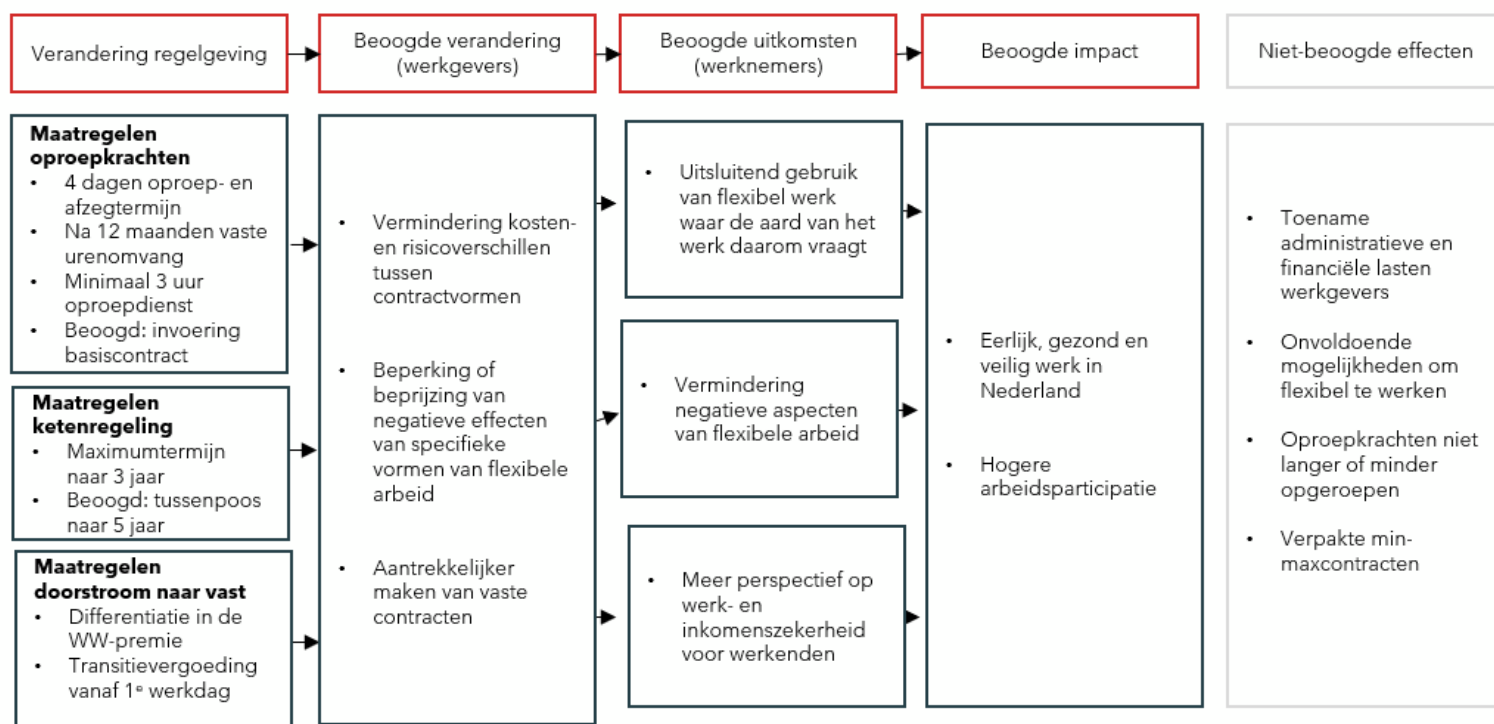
Verandering regelgeving

Beoogde verandering (werkgevers)

Beoogde uitkomsten (werknemers)

Beoogde impact

Niet-beoogde effecten

**Maatregelen oproepkrachten**
- 4 dagen oproep- en afzegtermijn
- Na 12 maanden vaste urenomvang
- Minimaal 3 uur oproepdienst
- Beoogd: invoering basiscontract

**Maatregelen ketenregeling**
- Maximumtermijn naar 3 jaar
- Beoogd: tussenpoos naar 5 jaar

**Maatregelen doorstroom naar vast**
- Differentiatie in de WW-premie
- Transitievergoeding vanaf 1$^e$ werkdag

- Vermindering kosten- en risicoverschillen tussen contractvormen
- Beperking of beprijzing van negatieve effecten van specifieke vormen van flexibele arbeid
- Aantrekkelijker maken van vaste contracten

- Uitsluitend gebruik van flexibel werk waar de aard van het werk daarom vraagt

- Vermindering negatieve aspecten van flexibele arbeid

- Meer perspectief op werk- en inkomenszekerheid voor werkenden

- Eerlijk, gezond en veilig werk in Nederland
- Hogere arbeidsparticipatie

- Toename administratieve en financiële lasten werkgevers
- Onvoldoende mogelijkheden om flexibel te werken
- Oproepkrachten niet langer of minder opgeroepen
- Verpakte min-maxcontracten